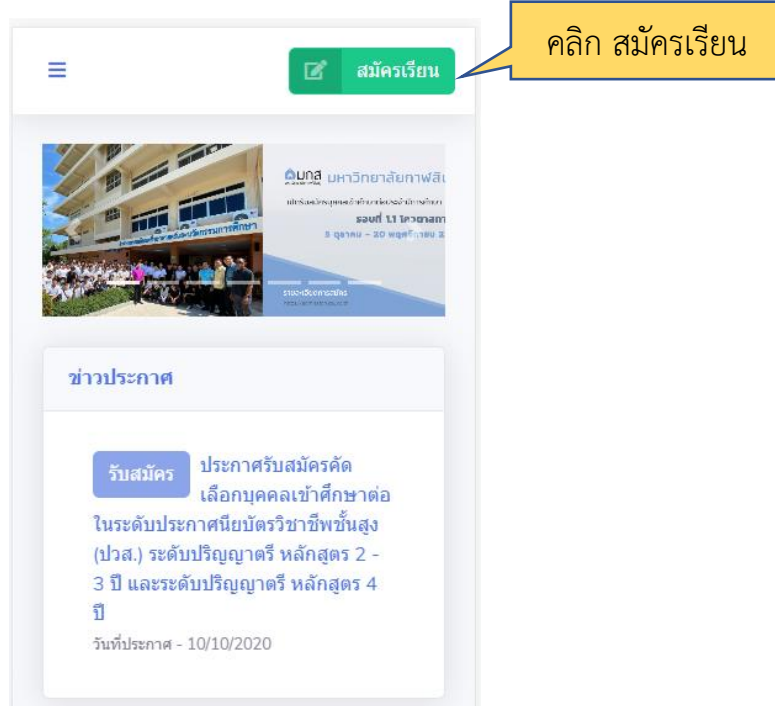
สมัครเรียน

คลิก สมัครเรียน

มกส มหาวิทยาลัยกาฬสิ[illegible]

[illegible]

รอบที่ 1.1 โควตา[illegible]

5 ตุลาคม – 20 พฤศจิกายน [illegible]

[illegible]

ข่าวประกาศ

รับสมัคร ประกาศรับสมัครคัดเลือกบุคคลเข้าศึกษาต่อในระดับประกาศนียบัตรวิชาชีพชั้นสูง (ปวส.) ระดับปริญญาตรี หลักสูตร 2 - 3 ปี และระดับปริญญาตรี หลักสูตร 4 ปี

วันที่ประกาศ - 10/10/2020